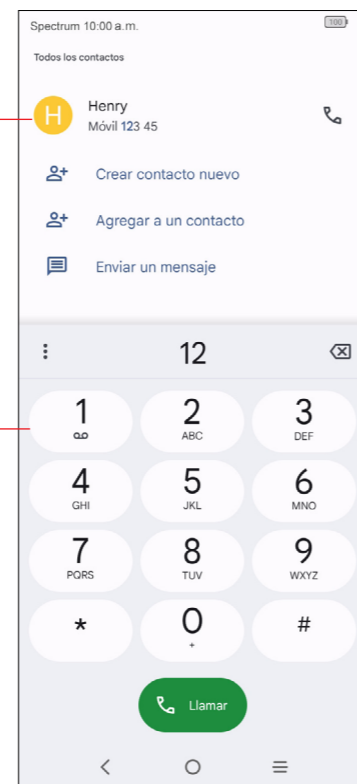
Spectrum 10:00 a.m.

100

Todos los contactos

H

Henry

Móvil 123 45

Crear contacto nuevo

Agregar a un contacto

Enviar un mensaje

12

1

2
ABC

3
DEF

4
GHI

5
JKL

6
MNO

7
PQRS

8
TUV

9
WXYZ

*

0
+

#

Llamar